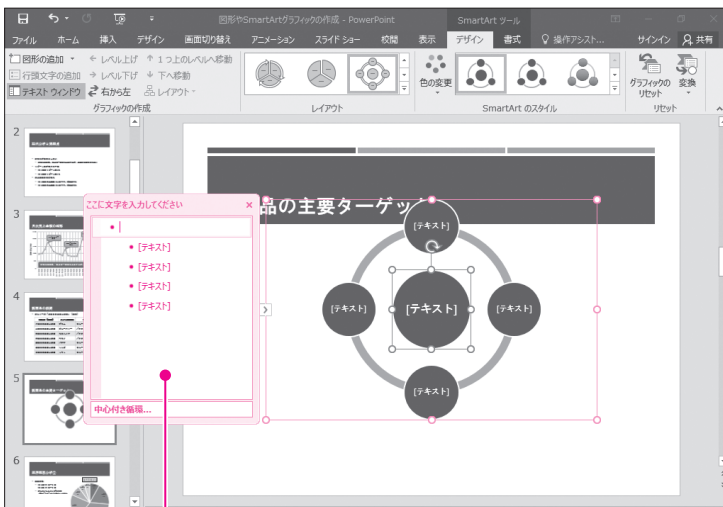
図形やSmartArtグラフィックの作成 - PowerPoint SmartArt ツール

ファイル ホーム 挿入 デザイン 画面切り替え アニメーション スライド ショー 校閲 表示 デザイン 書式 操作アシスト... サインイン 共有

図形の追加 レベル上げ 1つ上のレベルへ移動
行頭文字の追加 レベル下げ 下へ移動
テキスト ウィンドウ 右から左 レイアウト
グラフィックの作成

レイアウト

色の変更

SmartArt のスタイル

グラフィックの リセット 変換
リセット

2

3

4

5

6

ここに文字を入力してください ×

• [テキスト]
• [テキスト]
• [テキスト]
• [テキスト]

中心付き循環...

品の主要ターゲッ

[テキスト]

[テキスト]

[テキスト]

[テキスト]

[テキスト]